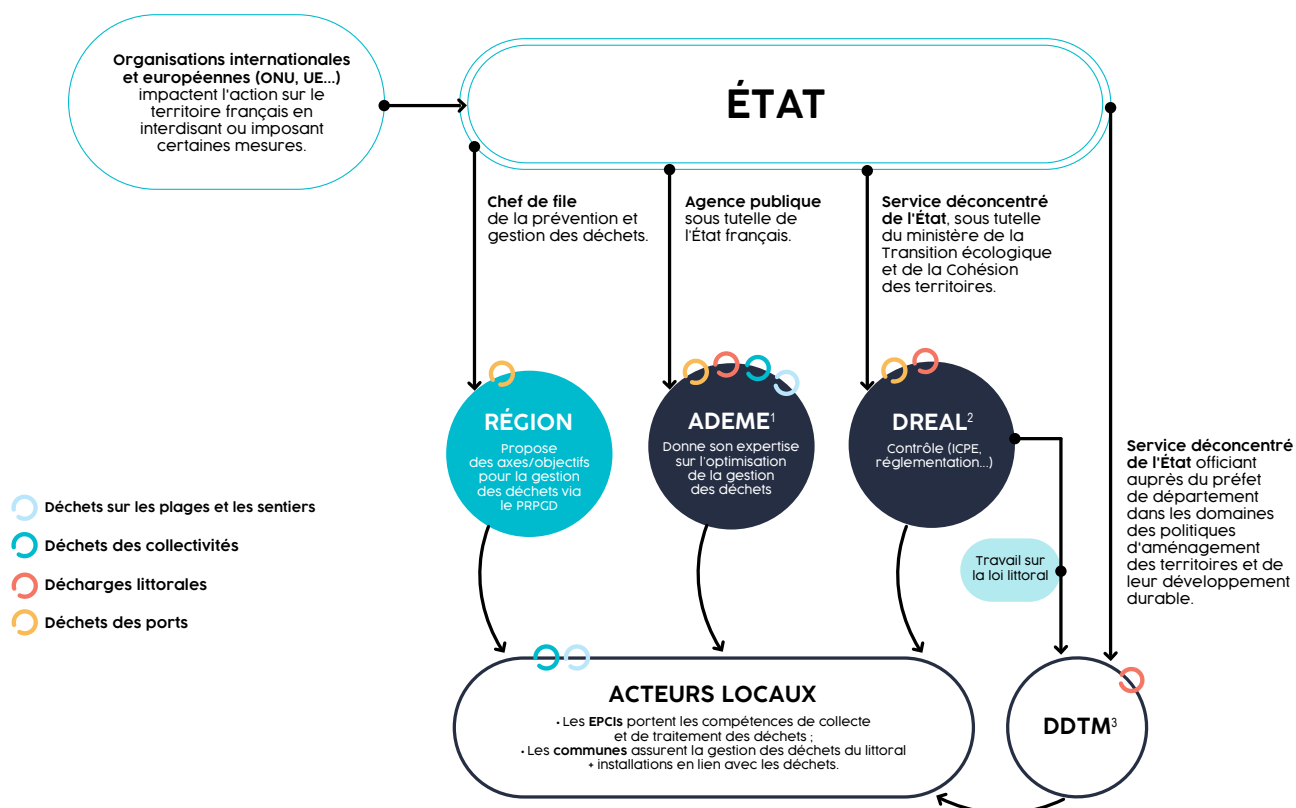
Organisations internationales et européennes (ONU, UE...) impactent l'action sur le territoire français en interdisant ou imposant certaines mesures.

ÉTAT

Chef de file de la prévention et gestion des déchets.

Agence publique sous tutelle de l'État français.

Service déconcentré de l'État, sous tutelle du ministère de la Transition écologique et de la Cohésion des territoires.

Service déconcentré de l'État officiant auprès du préfet de département dans les domaines des politiques d'aménagement des territoires et de leur développement durable.

RÉGION
Propose des axes/objectifs pour la gestion des déchets via le PRPGD

ADEME$^1$
Donne son expertise sur l'optimisation de la gestion des déchets

DREAL$^2$
Contrôle (ICPE, réglementation...)

Travail sur la loi littoral

Déchets sur les plages et les sentiers
Déchets des collectivités
Décharges littorales
Déchets des ports

ACTEURS LOCAUX
• Les EPCIs portent les compétences de collecte et de traitement des déchets ;
• Les communes assurent la gestion des déchets du littoral + installations en lien avec les déchets.

DDTM$^3$